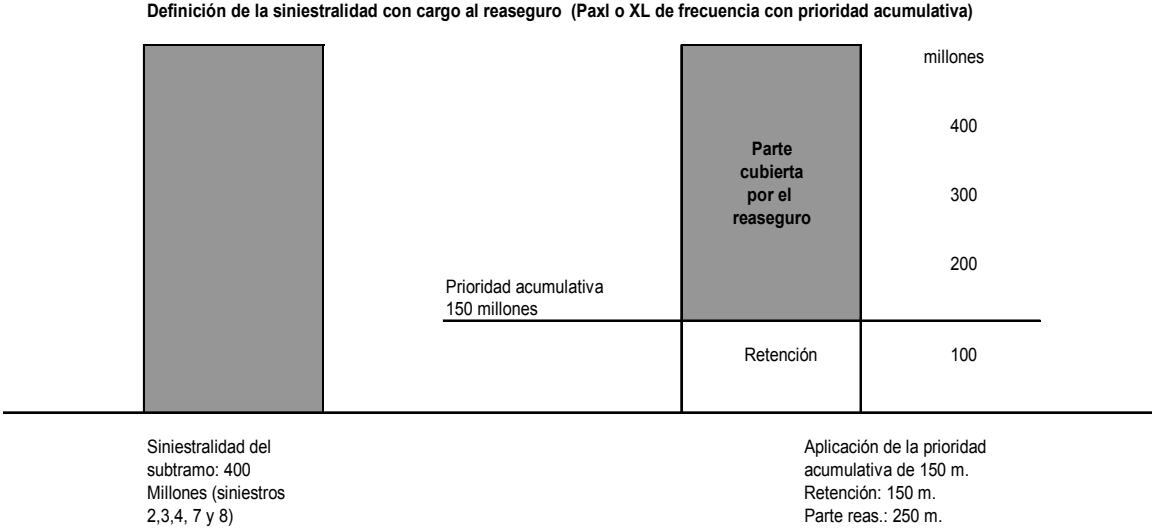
Definición de la siniestralidad con cargo al reaseguro (Paxl o XL de frecuencia con prioridad acumulativa)

millones

400

Parte cubierta por el reaseguro

300

200

Prioridad acumulativa 150 millones

Retención

100

Siniestralidad del subtramo: 400 Millones (siniestros 2,3,4, 7 y 8)

Aplicación de la prioridad acumulativa de 150 m.
Retención: 150 m.
Parte reas.: 250 m.